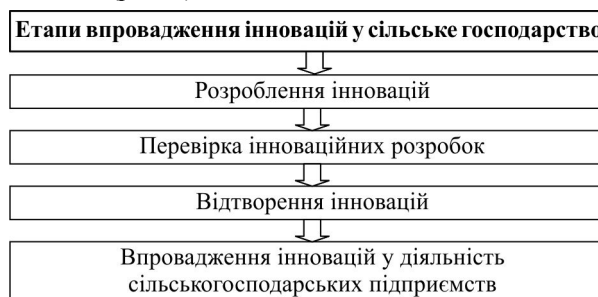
Етапи впровадження інновацій у сільське господарство

Розроблення інновацій

Перевірка інноваційних розробок

Відтворення інновацій

Впровадження інновацій у діяльність сільськогосподарських підприємств